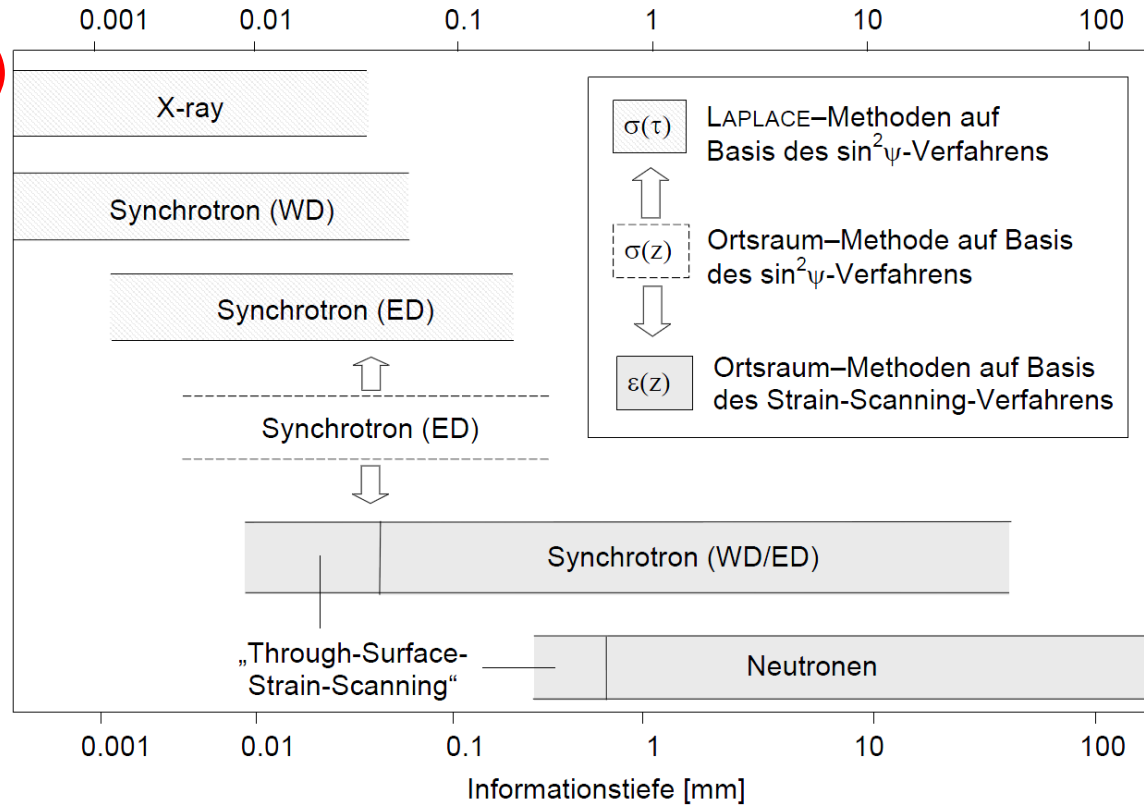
0.001 0.01 0.1 1 10 100

X-ray

Synchrotron (WD)

Synchrotron (ED)

Synchrotron (ED)

Synchrotron (WD/ED)

„Through-Surface-Strain-Scanning“

Neutronen

$\sigma(\tau)$ LAPLACE–Methoden auf Basis des $\sin^2\psi$-Verfahrens

$\sigma(z)$ Ortsraum–Methode auf Basis des $\sin^2\psi$-Verfahrens

$\varepsilon(z)$ Ortsraum–Methoden auf Basis des Strain-Scanning-Verfahrens

0.001 0.01 0.1 1 10 100

Informationstiefe [mm]